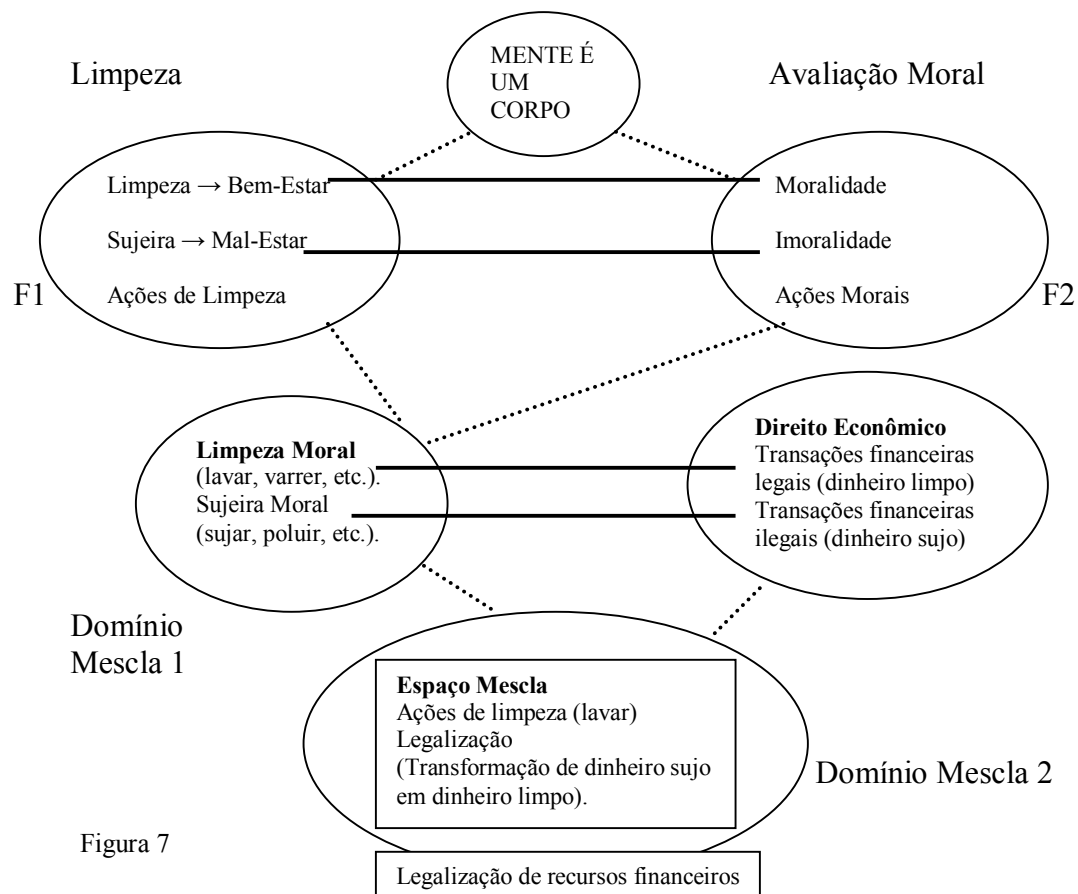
MENTE É UM CORPO

Limpeza

Avaliação Moral

Limpeza → Bem-Estar

Sujeira → Mal-Estar

Ações de Limpeza

Moralidade

Imoralidade

Ações Morais

F1

F2

**Limpeza Moral**
(lavar, varrer, etc.).
Sujeira Moral
(sujar, poluir, etc.).

**Direito Econômico**
Transações financeiras legais (dinheiro limpo)
Transações financeiras ilegais (dinheiro sujo)

Domínio Mescla 1

**Espaço Mescla**
Ações de limpeza (lavar)
Legalização
(Transformação de dinheiro sujo em dinheiro limpo).

Domínio Mescla 2

Figura 7

Legalização de recursos financeiros